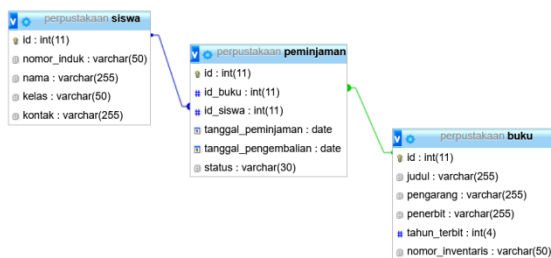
perpustakaan siswa
id : int(11)
nomor_induk : varchar(50)
nama : varchar(255)
kelas : varchar(50)
kontak : varchar(255)

perpustakaan peminjaman
id : int(11)
id_buku : int(11)
id_siswa : int(11)
tanggal_peminjaman : date
tanggal_pengembalian : date
status : varchar(30)

perpustakaan buku
id : int(11)
judul : varchar(255)
pengarang : varchar(255)
penerbit : varchar(255)
tahun_terbit : int(4)
nomor_inventaris : varchar(50)